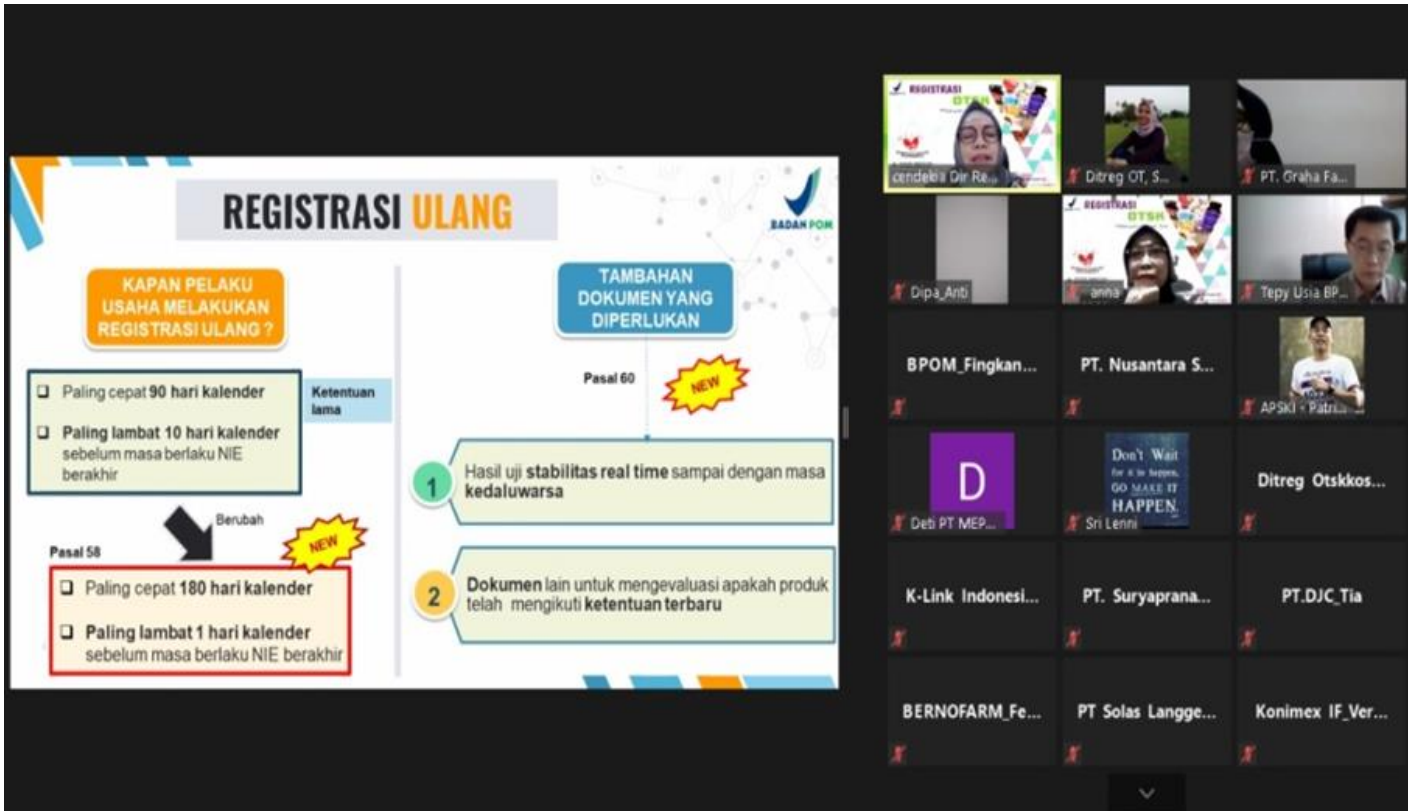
REGISTRASI ULANG

BADAN POM

KAPAN PELAKU USAHA MELAKUKAN REGISTRASI ULANG ?

❑ Paling cepat 90 hari kalender

❑ Paling lambat 10 hari kalender sebelum masa berlaku NIE berakhir

Ketentuan lama

Berubah

Pasal 58

NEW

❑ Paling cepat 180 hari kalender

❑ Paling lambat 1 hari kalender sebelum masa berlaku NIE berakhir

TAMBAHAN DOKUMEN YANG DIPERLUKAN

Pasal 60

NEW

1 Hasil uji stabilitas real time sampai dengan masa kedaluwarsa

2 Dokumen lain untuk mengevaluasi apakah produk telah mengikuti ketentuan terbaru

REGISTRASI OTSK

cendekia Dir Re...

Ditreg OT, S...

PT. Graha Fa...

Dipa_Anti

REGISTRASI OTSK

anna

Tepy Usia BP...

BPOM_Fingkan...

PT. Nusantara S...

APSKI - Patria...

D

Deti PT MEP...

Don't Wait for it to happen, GO MAKE IT HAPPEN

Sri Lenni

Ditreg Otskkos...

K-Link Indonesi...

PT. Suryaprana...

PT.DJC_Tia

BERNOFARM_Fe...

PT Solas Langge...

Konimex IF_Ver...